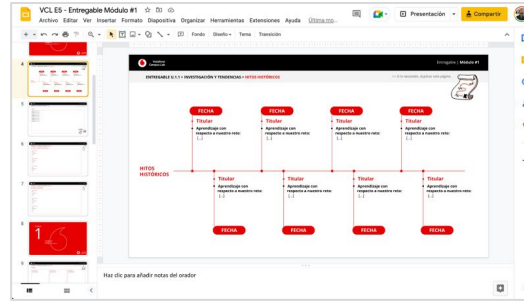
VCL E5 - Entregable Módulo #1

Archivo Editar Ver Insertar Formato Diapositiva Organizar Herramientas Extensiones Ayuda Última mo...

Presentación

Compartir

Fondo Diseño Tema Transición

4

5

6

7

8

9

Vodafone Campus Lab

Entregable | Módulo #1

ENTREGABLE 1.1 • INVESTIGACIÓN Y TENDENCIAS • HITOS HISTÓRICOS

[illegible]

FECHA

Titular

Aprendizaje con respecto a nuestro reto:

[...]

FECHA

Titular

Aprendizaje con respecto a nuestro reto:

[...]

FECHA

Titular

Aprendizaje con respecto a nuestro reto:

[...]

FECHA

Titular

Aprendizaje con respecto a nuestro reto:

[...]

HITOS HISTÓRICOS

Titular

Aprendizaje con respecto a nuestro reto:

[...]

FECHA

Titular

Aprendizaje con respecto a nuestro reto:

[...]

FECHA

Titular

Aprendizaje con respecto a nuestro reto:

[...]

FECHA

Titular

Aprendizaje con respecto a nuestro reto:

[...]

FECHA

Titular

Aprendizaje con respecto a nuestro reto:

[...]

FECHA

Haz clic para añadir notas del orador